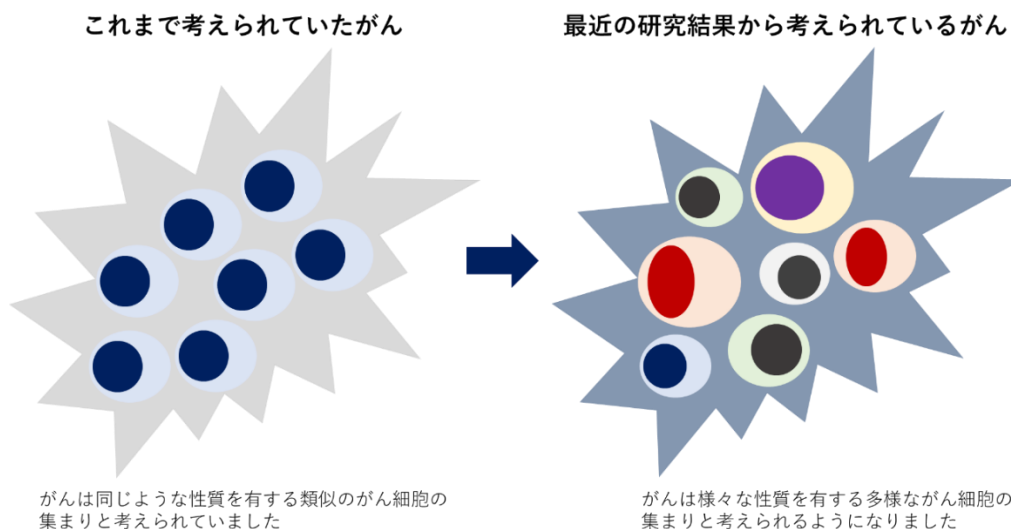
これまで考えられていたがん

最近の研究結果から考えられているがん

がんは同じような性質を有する類似のがん細胞の集まりと考えられていました

がんは様々な性質を有する多様ながん細胞の集まりと考えられるようになりました